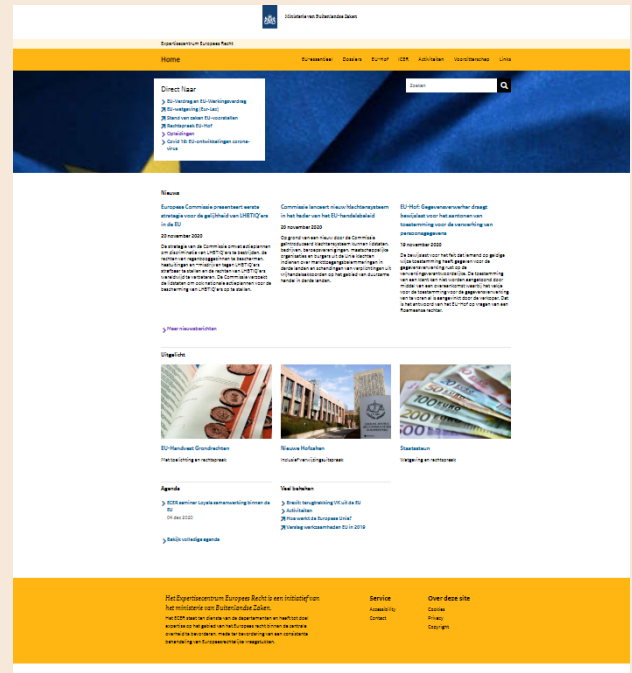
Ministerie van Buitenlandse Zaken

Expertisecentrum Europees Recht

Home

EU-essentieel Dossiers EU-Hof ICER Activiteiten Voorzitterschap Links

Direct Naar

EU-Verdrag en EU-Werkingsverdrag
EU-wetgeving (Eur-Lex)
Stand van zaken EU-voorstellen
Rechtspraak EU-Hof
Opleidingen
Covid 19: EU-ontwikkelingen corona-virus

Zoeken

Nieuws

Europese Commissie presenteert eerste strategie voor de gelijkheid van LHBTIQ'ers in de EU

20 november 2020

De strategie van de Commissie omvat actiepunten om discriminatie van LHBTIQ'ers te bestrijden, de rechten van regenbooggezinnen te beschermen, haatuitingen en misdrijven tegen LHBTIQ'ers strafbaar te stellen en de rechten van LHBTIQ'ers wereldwijd te verdedigen. De Commissie verzoekt de lidstaten om soortgelijke actieplannen voor de bescherming van LHBTIQ'ers op te stellen.

Commissie lanceert nieuw klachtensysteem in het kader van het EU-handelsbeleid

20 november 2020

Op grond van een nieuw door de Commissie geïntroduceerd klachtensysteem kunnen lidstaten, bedrijven, beroepsverenigingen, maatschappelijke organisaties en burgers uit de Unie klachten indienen over markttoegangsbelemmeringen in derde landen en schendingen van verplichtingen uit vrijhandelsakkoorden op het gebied van duurzame handel in derde landen.

EU-Hof: Gegevensverwerker draagt bewijslast voor het aantonen van toestemming voor de verwerking van persoonsgegevens

19 november 2020

De bewijslast voor het feit dat iemand op geldige wijze toestemming heeft gegeven voor de gegevensverwerking ligt bij de verantwoordelijke. De toestemming van een klant kan niet worden aangetoond door middel van een overeenkomst waarbij het vakje voor de toestemming voor de gegevensverwerking van te voren al aangeklikt door de verkoper. Dat is het antwoord van het EU-Hof op vragen van een Roemeense rechter.

Meer nieuwsberichten

Uitgelicht

EU-Handvest Grondrechten

Wetsbeoordeling en rechtspraak

Nieuwe Hofzaken

Inbreukprocedures/prejudiciële vragen

Staatssteun

Wetgeving en rechtspraak

Agenda

ECER seminar: Loyale samenwerking binnen de EU
09 dec 2020

Bekijk volledige agenda

Veel bekeken

Brexit: terugtrekking VK uit de EU
Activiteiten
Hoe werkt de Europese Unie?
Verslag werkzaamheden EU in 2019

Het Expertisecentrum Europees Recht is een initiatief van het ministerie van Buitenlandse Zaken.

Het ECER staat ten dienste van de departementen en heeft tot doel expertise op het gebied van het Europees recht binnen de centrale overheid te bevorderen, mede ter bevordering van een consistente behandeling van Europeesrechtelijke vraagstukken.

Service
Accessibility
Contact

Over deze site
Cookies
Privacy
Copyright